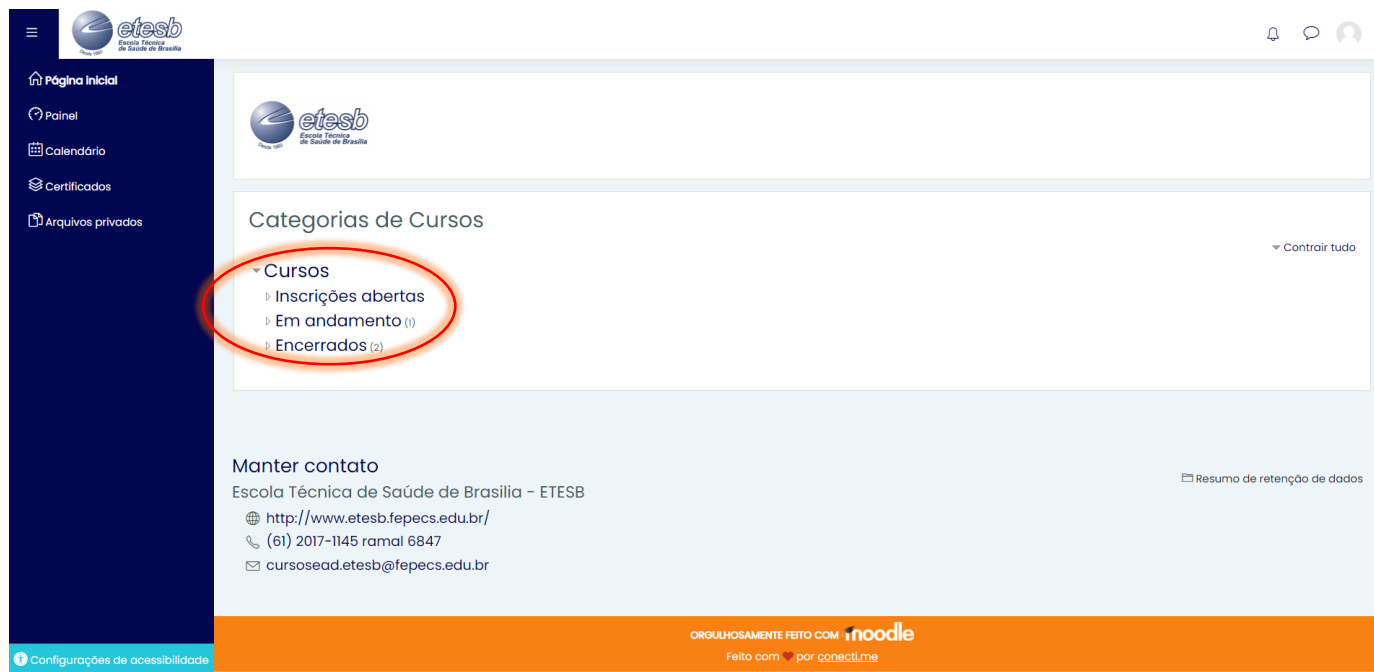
etesb
Escola Técnica de Saúde de Brasília
Desde 1960

Página inicial
Painel
Calendário
Certificados
Arquivos privados

etesb
Escola Técnica de Saúde de Brasília
Desde 1960

Categorias de Cursos

Contrair tudo

Cursos
Inscrições abertas
Em andamento (1)
Encerrados (2)

Manter contato
Escola Técnica de Saúde de Brasilia - ETESB
http://www.etesb.fepecs.edu.br/
(61) 2017-1145 ramal 6847
cursosead.etesb@fepecs.edu.br

Resumo de retenção de dados

Configurações de acessibilidade

ORGULHOSAMENTE FEITO COM moodle
Feito com ♥ por conecti.me